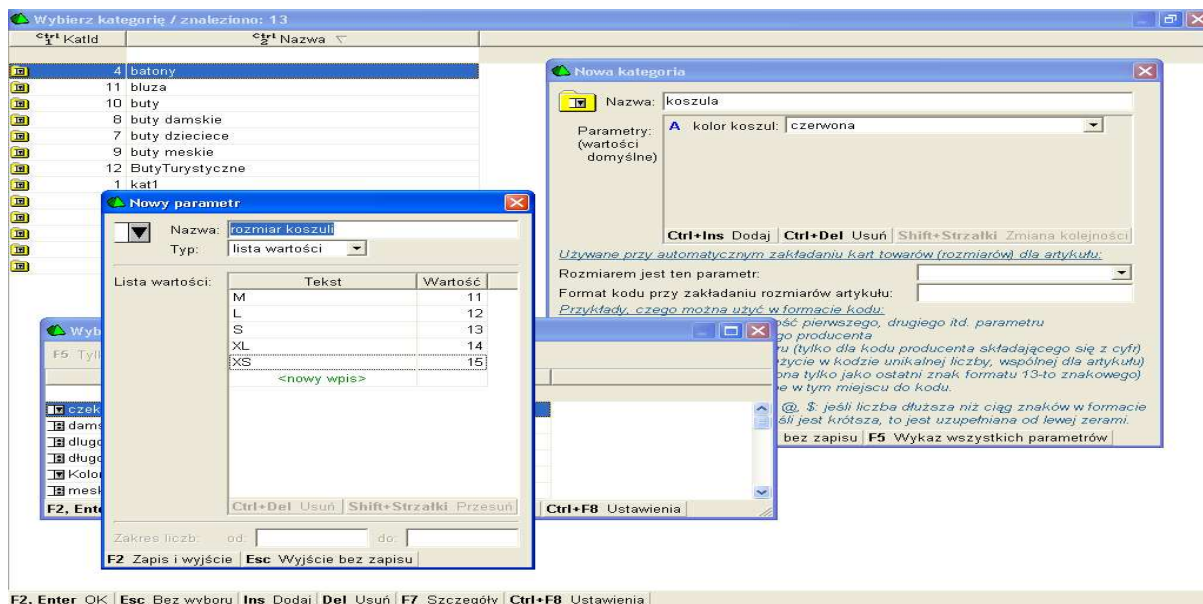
Wybierz kategorię / znaleziono: 13

Ctrl 1 KatId | Ctrl 2 Nazwa

4 batony
11 bluza
10 buty
8 buty damskie
7 buty dziecięce
9 buty meskie
12 ButyTurystyczne
1 kat1

Nowa kategoria

Nazwa: koszula

Parametry: (wartości domyślne)

A kolor koszul: czerwona

Ctrl+Ins Dodaj | Ctrl+Del Usuń | Shift+Strzałki Zmiana kolejności

Używane przy automatycznym zakładaniu kart towarów (rozmiarów) dla artykułu:

Rozmiarem jest ten parametr:

Format kodu przy zakładaniu rozmiarów artykułu:

Przykłady, czego można użyć w formacie kodu:

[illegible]ość pierwszego, drugiego itd. parametru
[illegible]go producenta
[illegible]u (tylko dla kodu producenta składającego się z cyfr)
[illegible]życie w kodzie unikalnej liczby, wspólnej dla artykułu)
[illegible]ona tylko jako ostatni znak formatu 13-to znakowego)
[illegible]e w tym miejscu do kodu.

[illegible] @, $: jeśli liczba dłuższa niż ciąg znaków w formacie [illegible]śli jest krótsza, to jest uzupełniana od lewej zerami.

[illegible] bez zapisu | F5 Wykaz wszystkich parametrów

Nowy parametr

Nazwa: rozmiar koszuli
Typ: lista wartości

Lista wartości:

| Tekst | Wartość |
|---|---|
| M | 11 |
| L | 12 |
| S | 13 |
| XL | 14 |
| XS | 15 |
| <nowy wpis> | |

Ctrl+Del Usuń | Shift+Strzałki Przesuń

Zakres liczb: od: do:

F2 Zapis i wyjście | Esc Wyjście bez zapisu

Wyb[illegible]
F5 Tyl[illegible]
czek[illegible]
dams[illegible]
długo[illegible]
długo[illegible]
Kolor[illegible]
mesk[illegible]
F2, Ente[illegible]

Ctrl+F8 Ustawienia

F2, Enter OK | Esc Bez wyboru | Ins Dodaj | Del Usuń | F7 Szczegóły | Ctrl+F8 Ustawienia